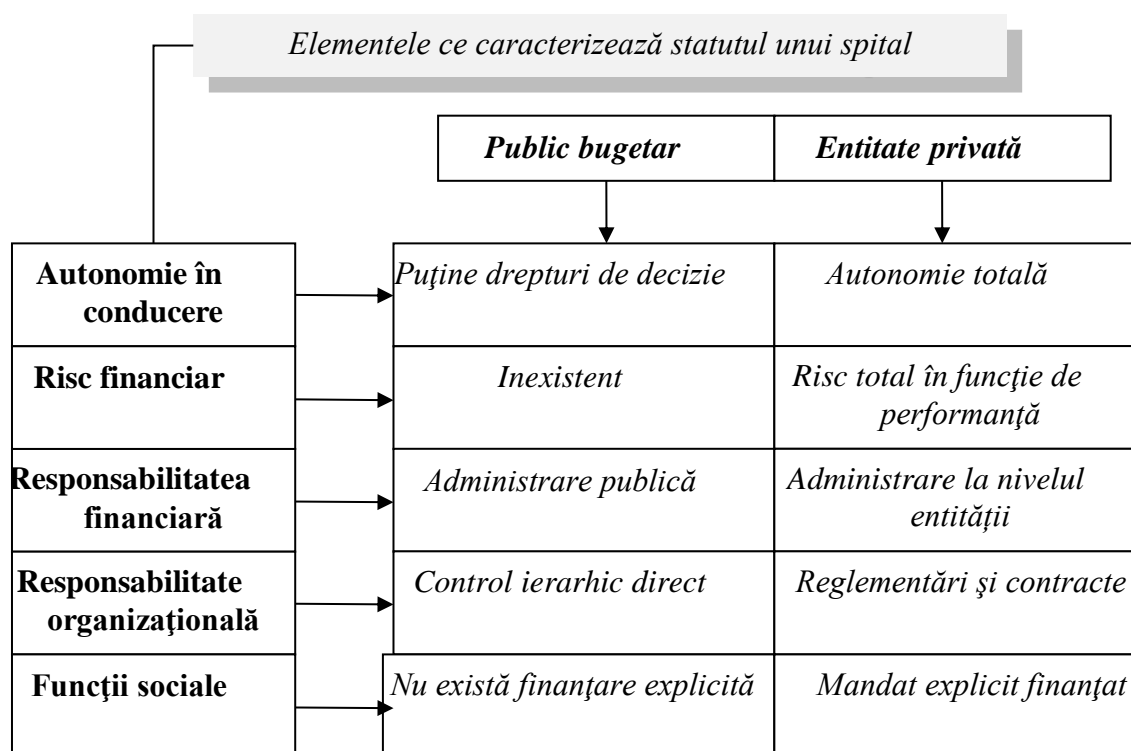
Elementele ce caracterizează statutul unui spital

| | Public bugetar | Entitate privată |
|---|---|---|
| Autonomie în conducere | Puţine drepturi de decizie | Autonomie totală |
| Risc financiar | Inexistent | Risc total în funcţie de performanţă |
| Responsabilitatea financiară | Administrare publică | Administrare la nivelul entităţii |
| Responsabilitate organizaţională | Control ierarhic direct | Reglementări şi contracte |
| Funcţii sociale | Nu există finanţare explicită | Mandat explicit finanţat |